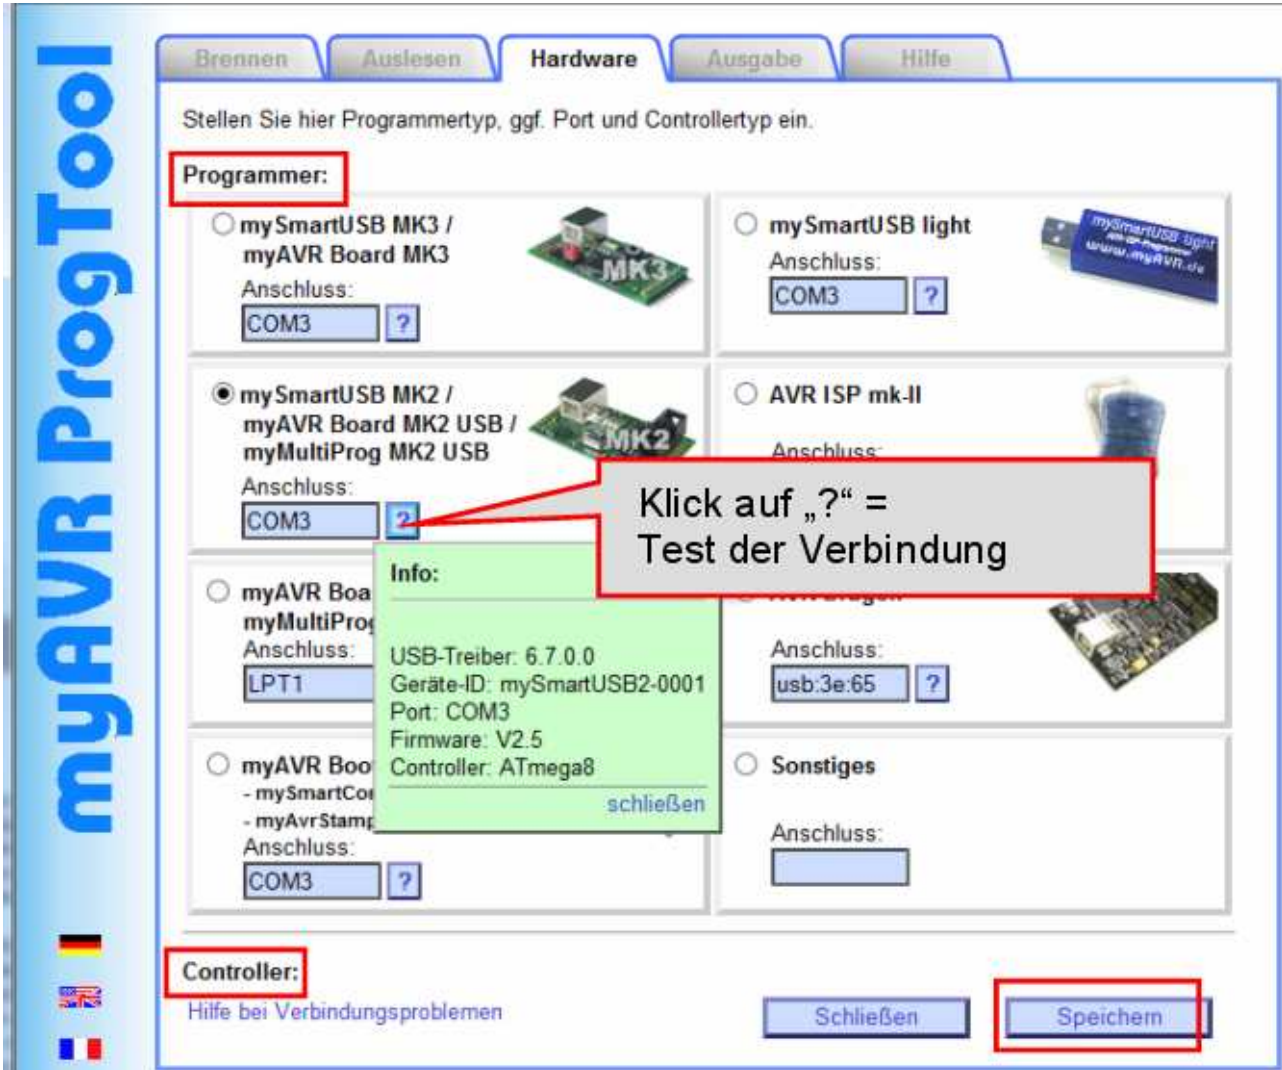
myAVR ProgTool

Brennen | Auslesen | Hardware | Ausgabe | Hilfe

Stellen Sie hier Programmertyp, ggf. Port und Controllertyp ein.

Programmer:

mySmartUSB MK3 / myAVR Board MK3
Anschluss:
COM3 ?

MK3

mySmartUSB light
Anschluss:
COM3 ?

mySmartUSB light
www.myAVR.de

mySmartUSB MK2 / myAVR Board MK2 USB / myMultiProg MK2 USB
Anschluss:
COM3 ?

MK2

AVR ISP mk-II
Anschluss:

Klick auf „?“ =
Test der Verbindung

myAVR Boa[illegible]
myMultiProg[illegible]
Anschluss:
LPT1

Info:

USB-Treiber: 6.7.0.0
Geräte-ID: mySmartUSB2-0001
Port: COM3
Firmware: V2.5
Controller: ATmega8
schließen

Anschluss:
usb:3e:65 ?

myAVR Boo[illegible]
- mySmartCo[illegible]
- myAvrStamp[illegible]
Anschluss:
COM3 ?

Sonstiges
Anschluss:

Controller:

Hilfe bei Verbindungsproblemen

Schließen
Speichern